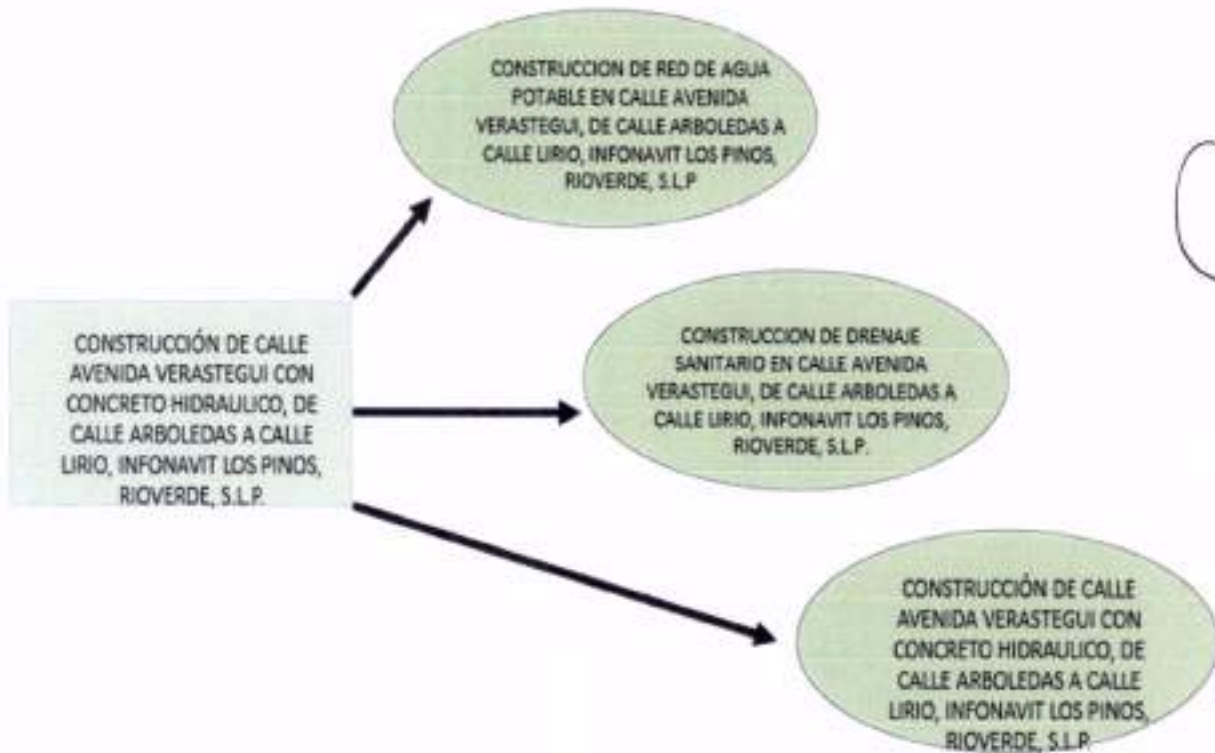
CONSTRUCCIÓN DE CALLE AVENIDA VERASTEGUI CON CONCRETO HIDRAULICO, DE CALLE ARBOLEDAS A CALLE LIRIO, INFONAVIT LOS PINOS, RIOVERDE, S.L.P.

CONSTRUCCION DE RED DE AGUA POTABLE EN CALLE AVENIDA VERASTEGUI, DE CALLE ARBOLEDAS A CALLE LIRIO, INFONAVIT LOS PINOS, RIOVERDE, S.L.P

CONSTRUCCION DE DRENAJE SANITARIO EN CALLE AVENIDA VERASTEGUI, DE CALLE ARBOLEDAS A CALLE LIRIO, INFONAVIT LOS PINOS, RIOVERDE, S.L.P.

CONSTRUCCIÓN DE CALLE AVENIDA VERASTEGUI CON CONCRETO HIDRAULICO, DE CALLE ARBOLEDAS A CALLE LIRIO, INFONAVIT LOS PINOS, RIOVERDE, S.L.P.